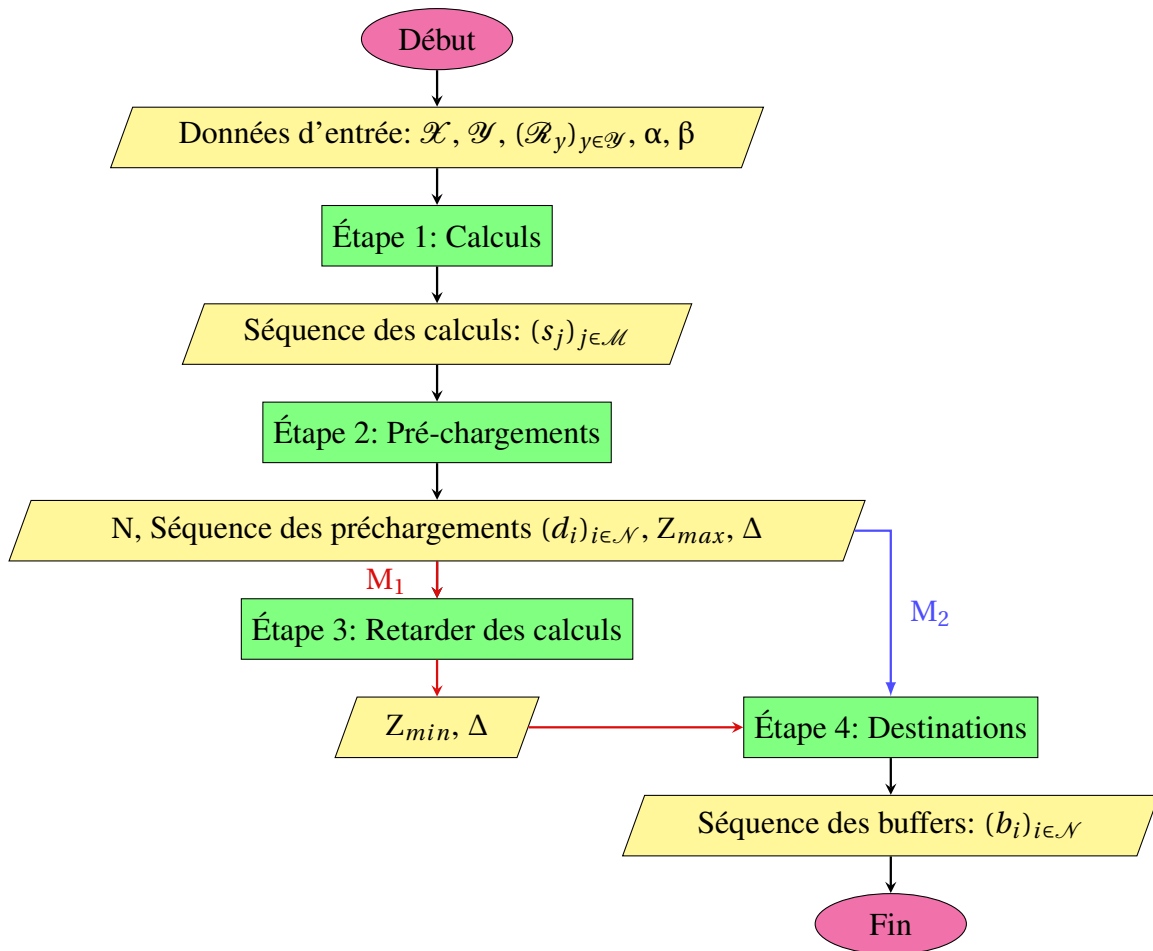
Début

Données d'entrée: $\mathscr{X}$, $\mathscr{Y}$, $(\mathscr{R}_y)_{y\in\mathscr{Y}}$, α, β

Étape 1: Calculs

Séquence des calculs: $(s_j)_{j\in\mathscr{M}}$

Étape 2: Pré-chargements

N, Séquence des préchargements $(d_i)_{i\in\mathscr{N}}$, $Z_{max}$, Δ

$M_1$

$M_2$

Étape 3: Retarder des calculs

$Z_{min}$, Δ

Étape 4: Destinations

Séquence des buffers: $(b_i)_{i\in\mathscr{N}}$

Fin